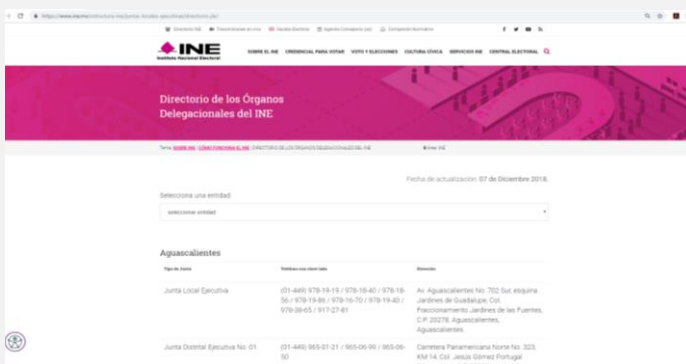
https://www.ine.mx/estructura-ine/juntas-locales-ejecutivas/directorio-jle/

Directorio INE · Transmisiones en vivo · Gaceta Electoral · Agenda Consejeros (as) · Compendio Normativo

INE
Instituto Nacional Electoral

SOBRE EL INE · CREDENCIAL PARA VOTAR · VOTO Y ELECCIONES · CULTURA CÍVICA · SERVICIOS INE · CENTRAL ELECTORAL

Directorio de los Órganos Delegacionales del INE

Tema: SOBRE EL INE · CÓMO FUNCIONA EL INE · DIRECTORIO DE LOS ÓRGANOS DELEGACIONALES DEL INE · Entre INE

Fecha de actualización: 07 de Diciembre 2018.

Selecciona una entidad:

seleccionar entidad

Aguascalientes

| Tipo de Junta | Teléfonos con clave lada | Domicilio |
|---|---|---|
| Junta Local Ejecutiva | (01-449) 978-19-19 / 978-18-40 / 978-18-56 / 978-19-86 / 978-16-70 / 978-19-40 / 978-08-65 / 917-27-61 | Av. Aguascalientes No. 702 Sur, esquina Jardines de Guadalupe, Col. Fraccionamiento Jardines de las Fuentes, C.P. 20278, Aguascalientes, Aguascalientes. |
| Junta Distrital Ejecutiva No. 01 | (01-449) 965-01-21 / 965-06-90 / 965-06-50 | Carretera Panamericana Norte No. 325, KM 14, Col. Jesús Gómez Portugal |